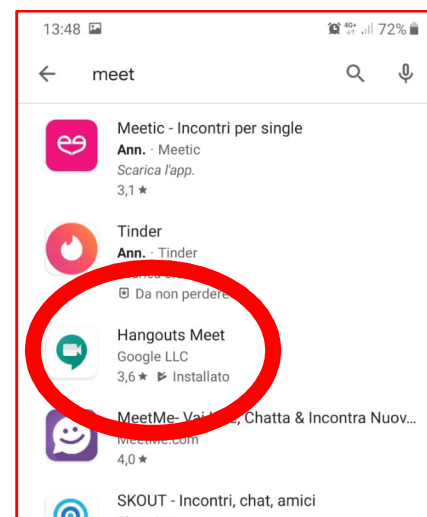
13:48 4G+ 72%

meet

Meetic - Incontri per single
Ann. · Meetic
Scarica l'app.
3,1 ★

Tinder
Ann. · Tinder
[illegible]
Da non perdere

Hangouts Meet
Google LLC
3,6 ★ Installato

MeetMe- Vai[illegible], Chatta & Incontra Nuov...
MeetMe.com
4,0 ★

SKOUT - Incontri, chat, amici